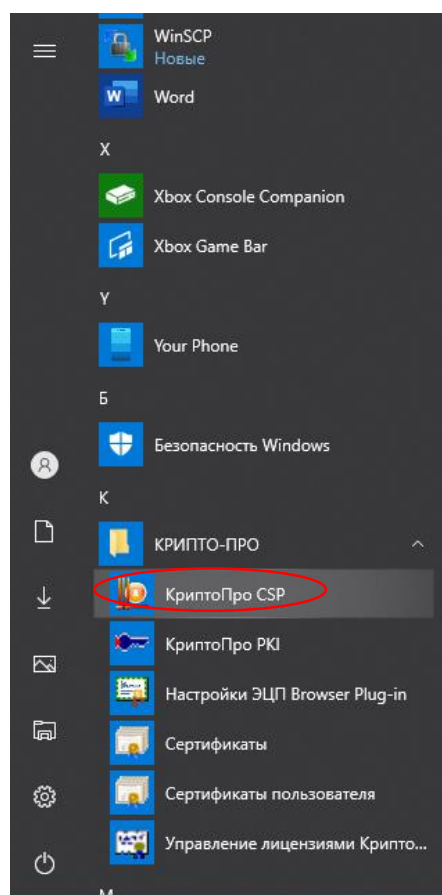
WinSCP
Новые
Word
X
Xbox Console Companion
Xbox Game Bar
Y
Your Phone
Б
Безопасность Windows
К
КРИПТО-ПРО
КриптоПро CSP
КриптоПро PKI
Настройки ЭЦП Browser Plug-in
Сертификаты
Сертификаты пользователя
Управление лицензиями Крипто...
М